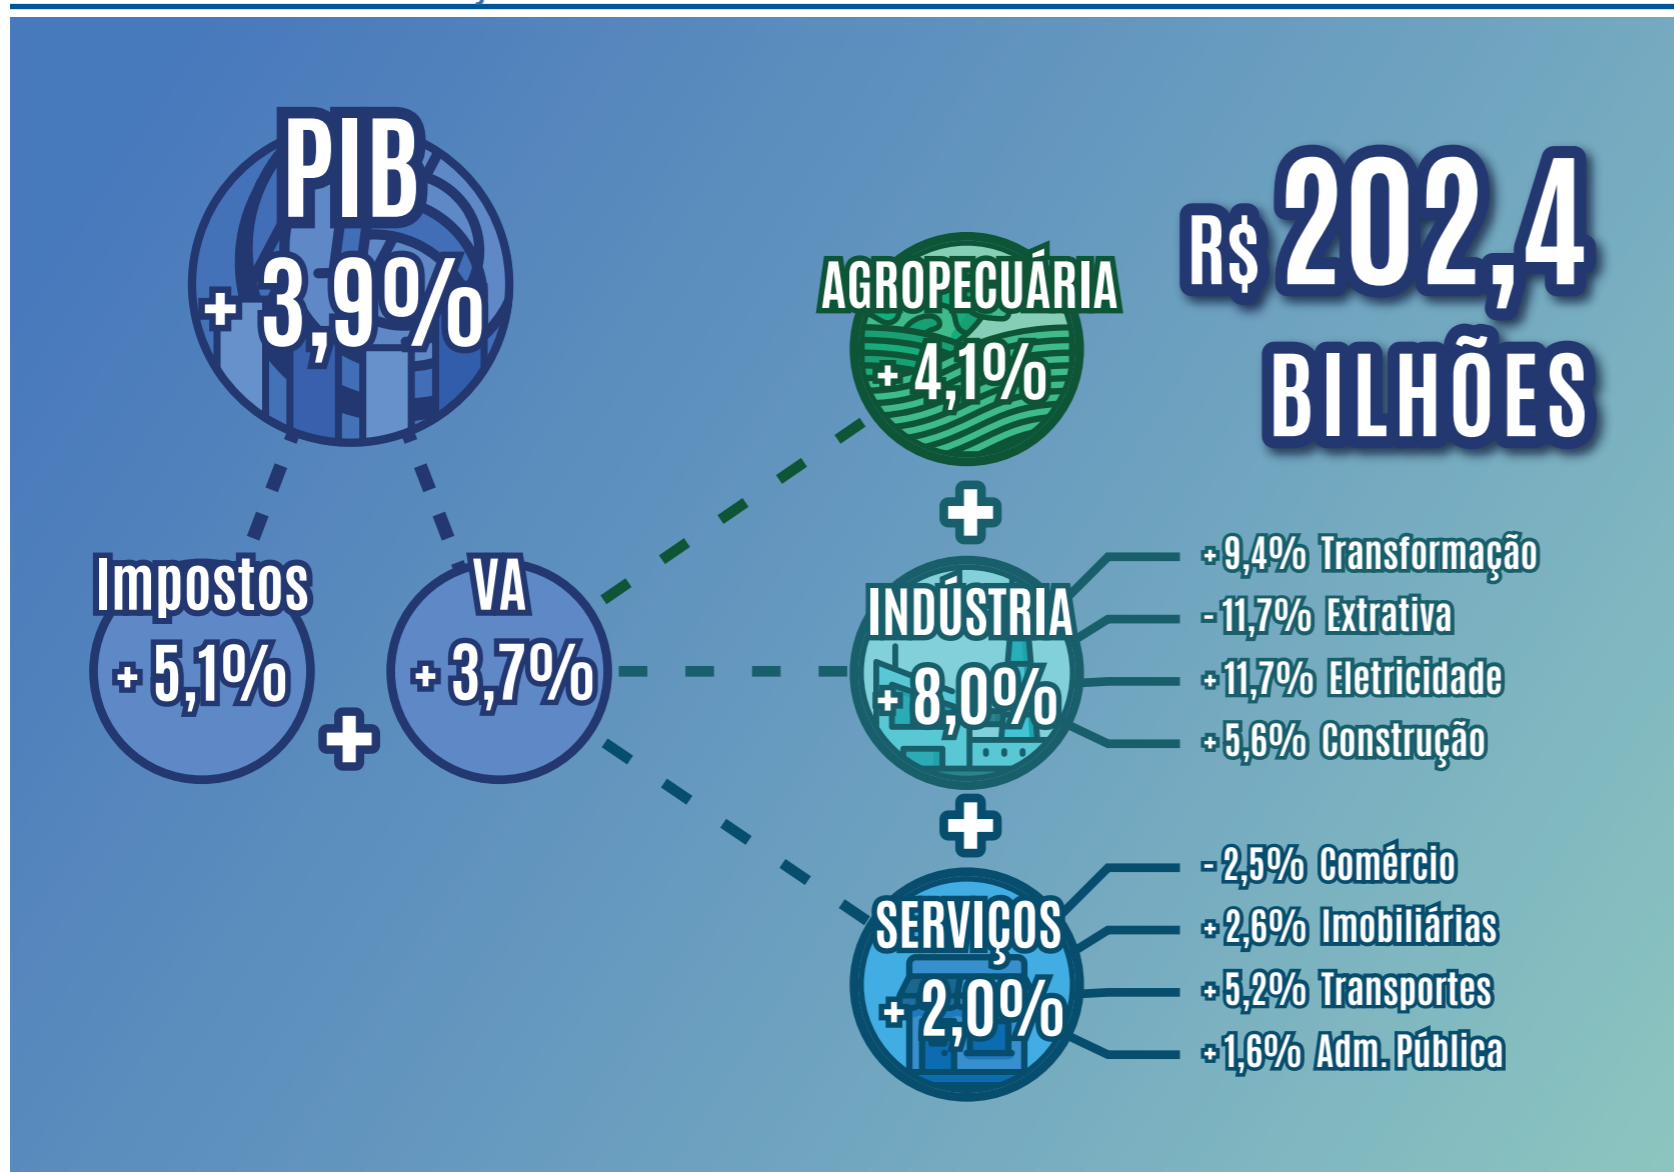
PIB
+ 3,9%

R$ 202,4
BILHÕES

AGROPECUÁRIA
+ 4,1%

+

Impostos
+ 5,1%

+

VA
+ 3,7%

INDÚSTRIA
+ 8,0%

+ 9,4% Transformação
- 11,7% Extrativa
+ 11,7% Eletricidade
+ 5,6% Construção

+

SERVIÇOS
+ 2,0%

- 2,5% Comércio
+ 2,6% Imobiliárias
+ 5,2% Transportes
+ 1,6% Adm. Pública